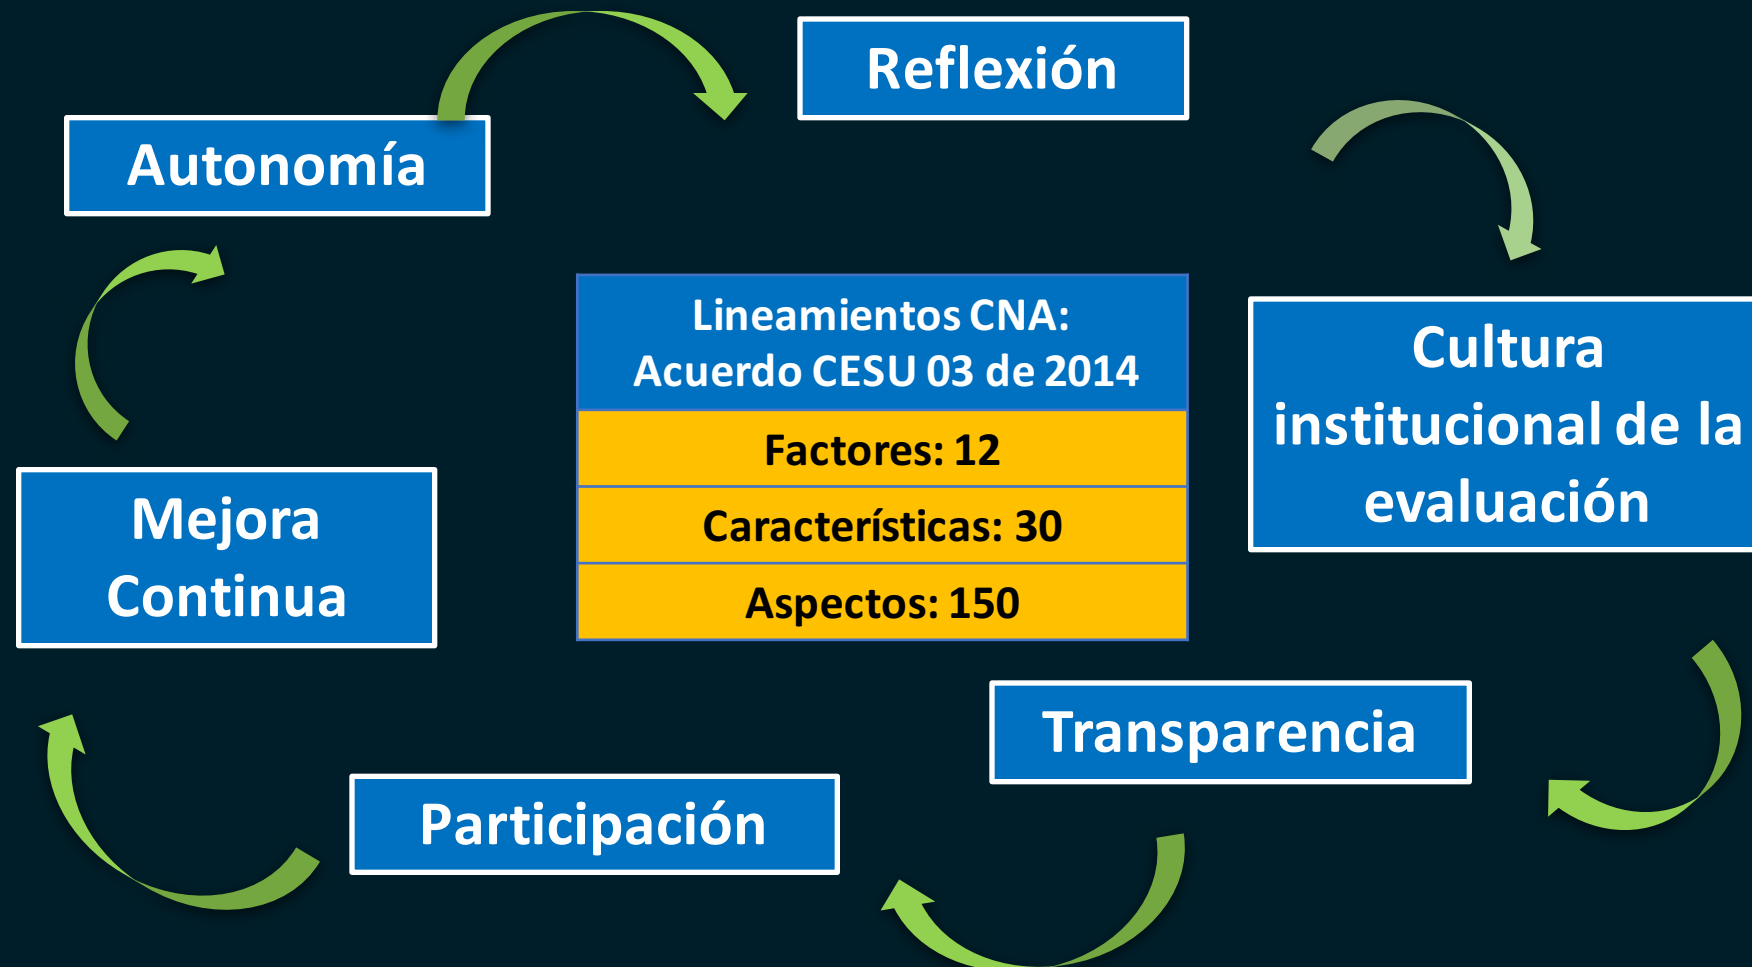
Reflexión

Autonomía

Lineamientos CNA: Acuerdo CESU 03 de 2014

Factores: 12

Características: 30

Aspectos: 150

Cultura institucional de la evaluación

Mejora Continua

Transparencia

Participación